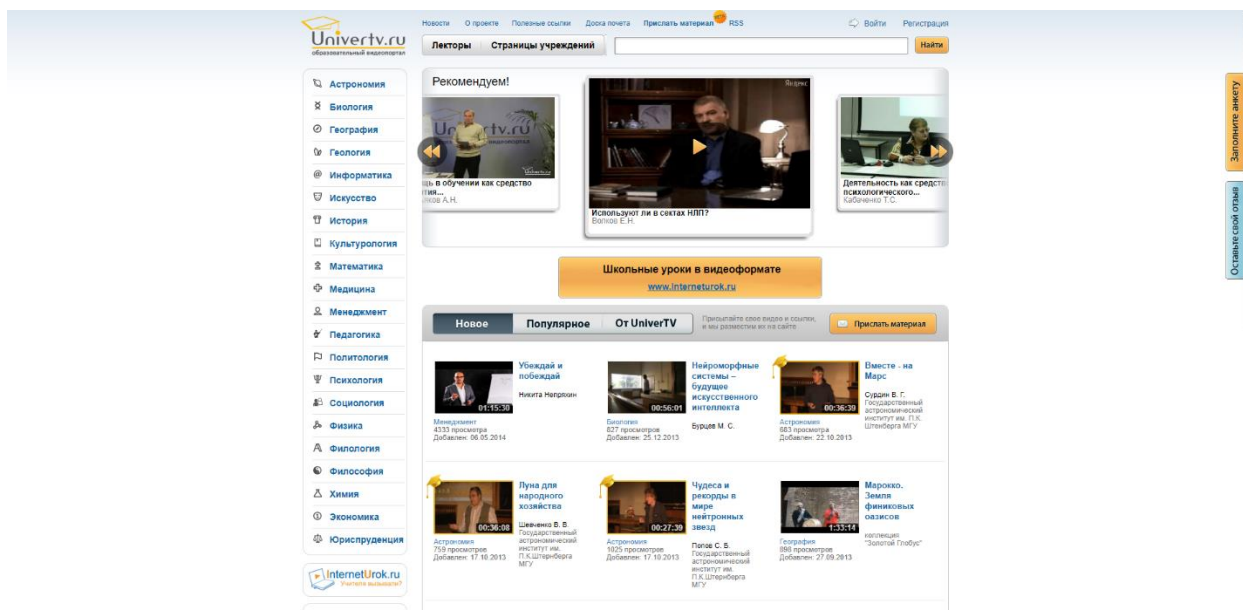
Univertv.ru
образовательный видеопортал

Новости О проекте Полезные ссылки Доска почета Прислать материал RSS Войти Регистрация

Лекторы Страницы учреждений Найти

Астрономия
Биология
География
Геология
Информатика
Искусство
История
Культурология
Математика
Медицина
Менеджмент
Педагогика
Политология
Психология
Социология
Физика
Филология
Философия
Химия
Экономика
Юриспруденция

InternetUrok.ru
Учитесь вызывать!

Рекомендуем!

щь в обучении как средство тия...
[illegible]ков А.Н.

Используют ли в сектах НЛП?
Волков Е.Н.

Деятельность как средств психологического...
Кабаченко Т.С.

Заполните анкету
Оставьте свой отзыв

Школьные уроки в видеоформате
www.interneturok.ru

Новое Популярное От UniverTV
Присылайте свои видео и ссылки, и мы разместим их на сайте
Прислать материал

Убеждай и побеждай
Никита Непряхин
01:15:30
Менеджмент
4333 просмотра
Добавлен: 06.05.2014

Нейроморфные системы – будущее искусственного интеллекта
Бурцев М. С.
00:56:01
Биология
827 просмотров
Добавлен: 25.12.2013

Вместе - на Марс
Сурдин В. Г.
Государственный астрономический институт им. П.К. Штенберга МГУ
00:36:39
Астрономия
663 просмотра
Добавлен: 22.10.2013

Луна для народного хозяйства
Шевченко В. В.
Государственный астрономический институт им. П.К.Штенберга МГУ
00:36:08
Астрономия
759 просмотров
Добавлен: 17.10.2013

Чудеса и рекорды в мире нейтронных звезд
Попов С. Б.
Государственный астрономический институт им. П.К.Штенберга МГУ
00:27:39
Астрономия
1025 просмотров
Добавлен: 17.10.2013

Марокко. Земля финиковых оазисов
коллекция "Золотой Глобус"
1:33:14
География
896 просмотров
Добавлен: 27.09.2013